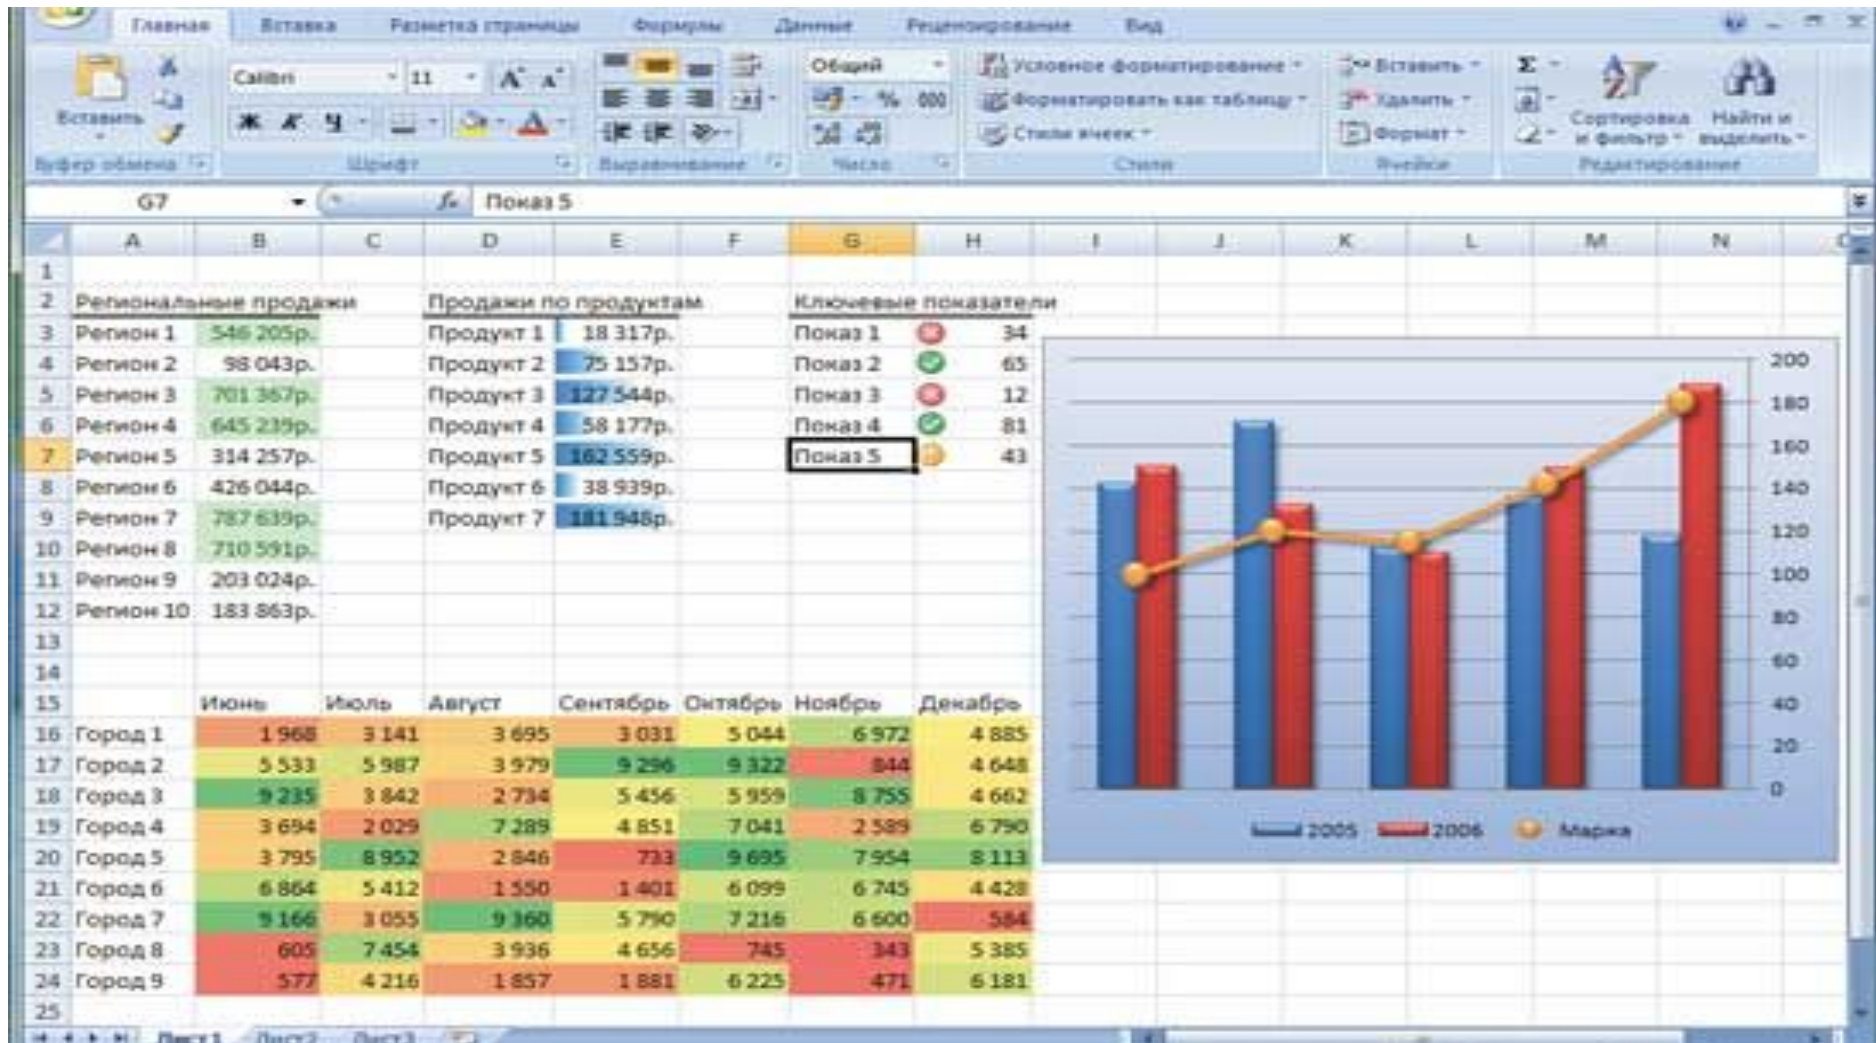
Главная Вставка Разметка страницы Формулы Данные Рецензирование Вид

Вставить
Буфер обмена
Calibri 11
Шрифт
Выравнивание
Общий
Число
Условное форматирование
Форматировать как таблицу
Стили ячеек
Стили
Вставить
Удалить
Формат
Ячейки
Сортировка и фильтр
Найти и выделить
Редактирование

G7 Показ 5

| | A | B | C | D | E | F | G | H |
|---|---|---|---|---|---|---|---|---|
| 1 | | | | | | | | |
| 2 | Региональные продажи | | | Продажи по продуктам | | | Ключевые показатели | |
| 3 | Регион 1 | 546 205р. | | Продукт 1 | 18 317р. | | Показ 1 | 34 |
| 4 | Регион 2 | 98 043р. | | Продукт 2 | 75 157р. | | Показ 2 | 65 |
| 5 | Регион 3 | 701 367р. | | Продукт 3 | 127 544р. | | Показ 3 | 12 |
| 6 | Регион 4 | 645 239р. | | Продукт 4 | 58 177р. | | Показ 4 | 81 |
| 7 | Регион 5 | 314 257р. | | Продукт 5 | 162 559р. | | Показ 5 | 43 |
| 8 | Регион 6 | 426 044р. | | Продукт 6 | 38 939р. | | | |
| 9 | Регион 7 | 787 639р. | | Продукт 7 | 181 948р. | | | |
| 10 | Регион 8 | 710 591р. | | | | | | |
| 11 | Регион 9 | 203 024р. | | | | | | |
| 12 | Регион 10 | 183 863р. | | | | | | |
| 13 | | | | | | | | |
| 14 | | | | | | | | |
| 15 | | Июнь | Июль | Август | Сентябрь | Октябрь | Ноябрь | Декабрь |
| 16 | Город 1 | 1 968 | 3 141 | 3 695 | 3 031 | 5 044 | 6 972 | 4 885 |
| 17 | Город 2 | 5 533 | 5 987 | 3 979 | 9 296 | 9 322 | 844 | 4 648 |
| 18 | Город 3 | 9 235 | 3 842 | 2 734 | 5 456 | 5 959 | 8 755 | 4 662 |
| 19 | Город 4 | 3 694 | 2 029 | 7 289 | 4 851 | 7 041 | 2 589 | 6 790 |
| 20 | Город 5 | 3 795 | 8 952 | 2 846 | 733 | 9 695 | 7 954 | 8 113 |
| 21 | Город 6 | 6 864 | 5 412 | 1 550 | 1 401 | 6 099 | 6 745 | 4 428 |
| 22 | Город 7 | 9 166 | 3 055 | 9 360 | 5 790 | 7 216 | 6 600 | 584 |
| 23 | Город 8 | 605 | 7 454 | 3 936 | 4 656 | 745 | 343 | 5 385 |
| 24 | Город 9 | 577 | 4 216 | 1 857 | 1 881 | 6 225 | 471 | 6 181 |
| 25 | | | | | | | | |

200 180 160 140 120 100 80 60 40 20 0
2005 2006 Маржа

Лист1 Лист2 Лист3